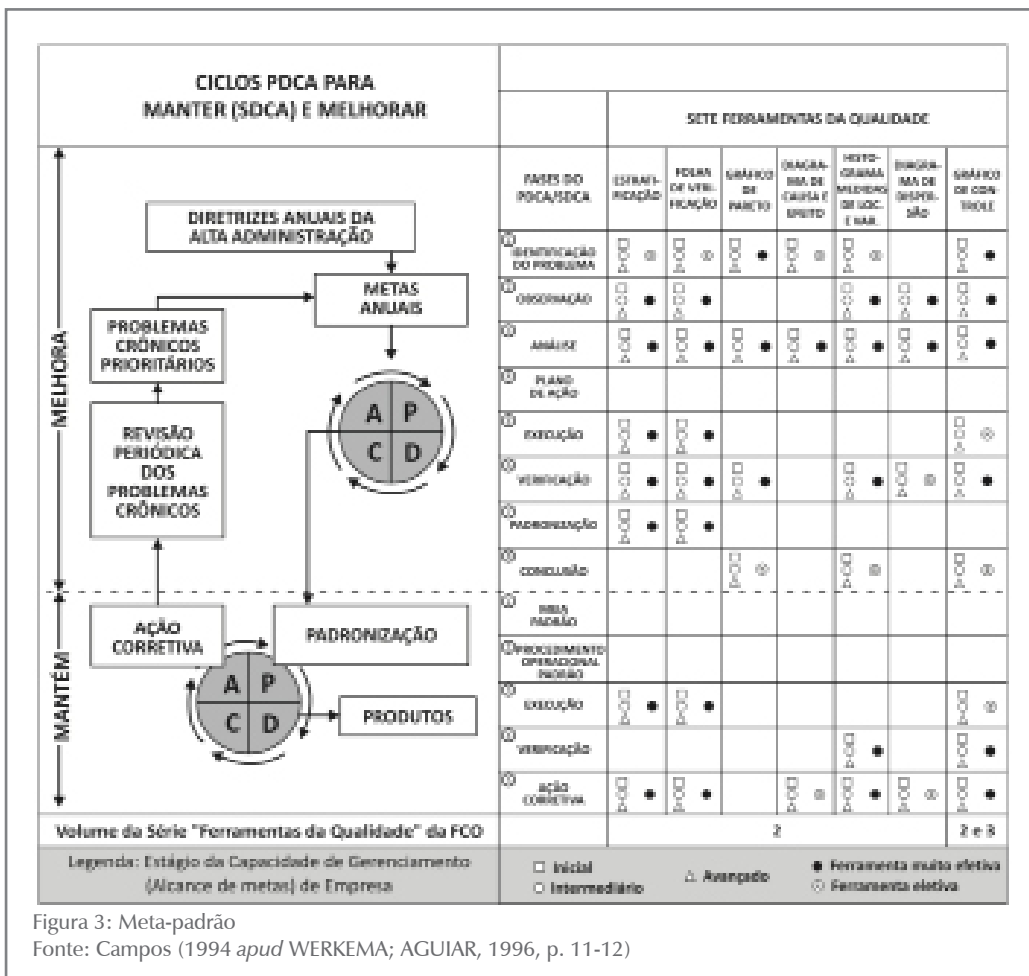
CICLOS PDCA PARA MANTER (SDCA) E MELHORAR

MELHORIA

MANTÉM

DIRETRIZES ANUAIS DA ALTA ADMINISTRAÇÃO

METAS ANUAIS

PROBLEMAS CRÔNICOS PRIORITÁRIOS

REVISÃO PERIÓDICA DOS PROBLEMAS CRÔNICOS

A P C D

AÇÃO CORRETIVA

PADRONIZAÇÃO

A P C D

PRODUTOS

SETE FERRAMENTAS DA QUALIDADE

| FASES DO PDCA/SDCA | ESTRATIFICAÇÃO | FOLHA DE VERIFICAÇÃO | GRÁFICO DE PARETO | DIAGRAMA DE CAUSA E EFEITO | HISTOGRAMA MEDIDAS DE LOC. E VAR. | DIAGRAMA DE DISPERSÃO | GRÁFICO DE CONTROLE |
|---|---|---|---|---|---|---|---|
| IDENTIFICAÇÃO DO PROBLEMA | | | | | | | |
| OBSERVAÇÃO | | | | | | | |
| ANÁLISE | | | | | | | |
| PLANO DE AÇÃO | | | | | | | |
| EXECUÇÃO | | | | | | | |
| VERIFICAÇÃO | | | | | | | |
| PADRONIZAÇÃO | | | | | | | |
| CONCLUSÃO | | | | | | | |
| META PADRÃO | | | | | | | |
| PROCEDIMENTO OPERACIONAL PADRÃO | | | | | | | |
| EXECUÇÃO | | | | | | | |
| VERIFICAÇÃO | | | | | | | |
| AÇÃO CORRETIVA | | | | | | | |

Volume da Série "Ferramentas da Qualidade" da FCO | 2 | 2 e 3

Legenda: Estágio da Capacidade de Gerenciamento (Alcance de metas) da Empresa

□ Inicial ○ Intermediário △ Avançado ● Ferramenta muito efetiva ⊙ Ferramenta efetiva

Figura 3: Meta-padrão
Fonte: Campos (1994 apud WERKEMA; AGUIAR, 1996, p. 11-12)